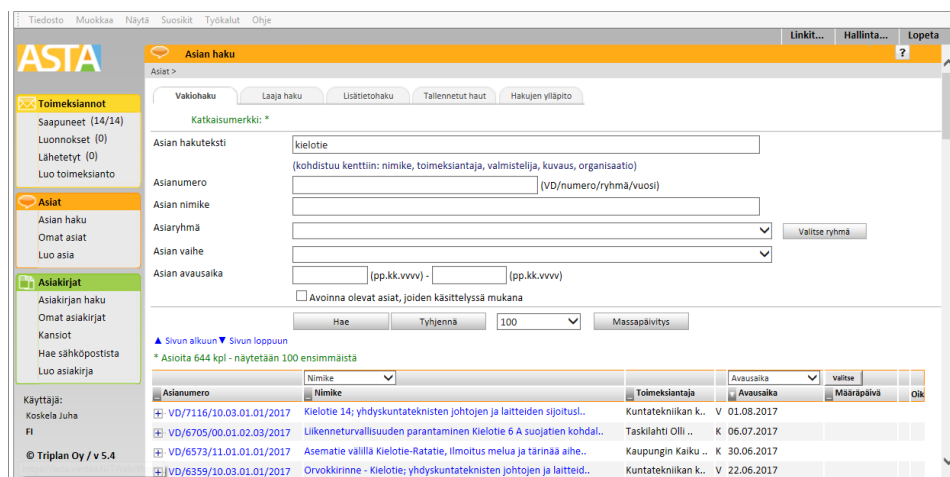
Tiedosto Muokkaa Näytä Suosikit Työkalut Ohje

Linkit... Hallinta... Lopeta

ASTA

Asian haku

?

Asiat >

Vakiohaku | Laaja haku | Lisätietohaku | Tallennetut haut | Hakujen ylläpito

Katkaisumerkki: *

Asian hakuteksti kielotie

(kohdistuu kenttiin: nimike, toimeksiantaja, valmistelija, kuvaus, organisaatio)

Asianumero (VD/numero/ryhmä/vuosi)

Asian nimike

Asiaryhmä Valitse ryhmä

Asian vaihe

Asian avausaika (pp.kk.vvvv) - (pp.kk.vvvv)

Avoinna olevat asiat, joiden käsittelyssä mukana

Hae Tyhjennä 100 Massapäivitys

▲ Sivun alkuun ▼ Sivun loppuun

* Asioita 644 kpl - näytetään 100 ensimmäistä

Toimeksiannot
Saapuneet (14/14)
Luonnokset (0)
Lähetetyt (0)
Luo toimeksianto

Asiat
Asian haku
Omat asiat
Luo asia

Asiakirjat
Asiakirjan haku
Omat asiakirjat
Kansiot
Hae sähköpostista
Luo asiakirja

Käyttäjä:
Koskela Juha
FI

© Triplan Oy / v 5.4

| Asianumero | Nimike | Toimeksiantaja | | Avausaika | Määräpäivä | Oik |
|---|---|---|---|---|---|---|
| VD/7116/10.03.01.01/2017 | Kielotie 14; yhdyskuntateknisten johtojen ja laitteiden sijoitusl.. | Kuntatekniikan k.. | V | 01.08.2017 | | |
| VD/6705/00.01.02.03/2017 | Liikenneturvallisuuden parantaminen Kielotie 6 A suojatien kohdal.. | Taskilahti Olli .. | K | 06.07.2017 | | |
| VD/6573/11.01.01.01/2017 | Asematie välillä Kielotie-Ratatie, Ilmoitus melua ja tärinää aihe.. | Kaupungin Kaiku .. | K | 30.06.2017 | | |
| VD/6359/10.03.01.01/2017 | Orvokkirinne - Kielotie; yhdyskuntateknisten johtojen ja laitteid.. | Kuntatekniikan k.. | V | 22.06.2017 | | |

Nimike | Avausaika | Valitse